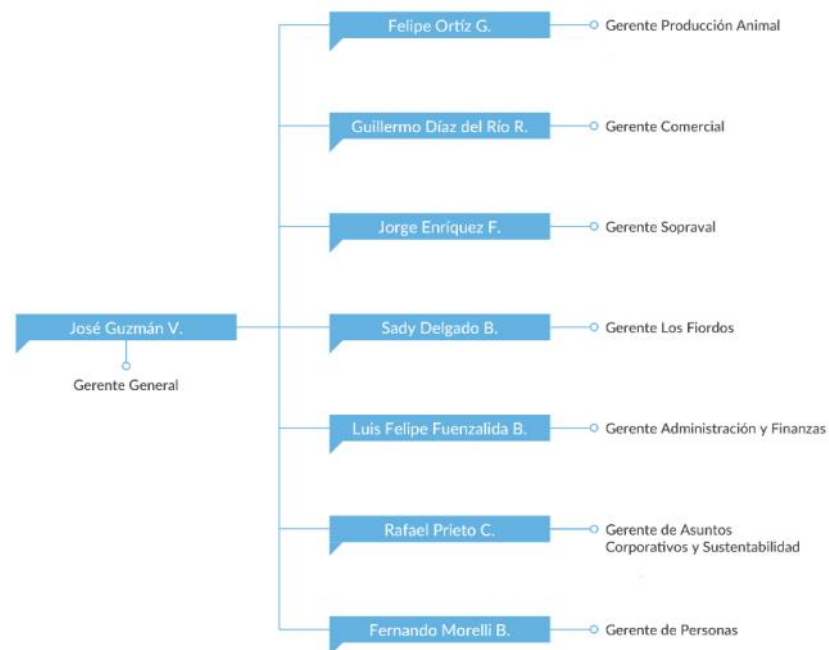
José Guzmán V.
Gerente General

Felipe Ortíz G.
Gerente Producción Animal

Guillermo Díaz del Río R.
Gerente Comercial

Jorge Enríquez F.
Gerente Sopraval

Sady Delgado B.
Gerente Los Fiordos

Luis Felipe Fuenzalida B.
Gerente Administración y Finanzas

Rafael Prieto C.
Gerente de Asuntos Corporativos y Sustentabilidad

Fernando Morelli B.
Gerente de Personas